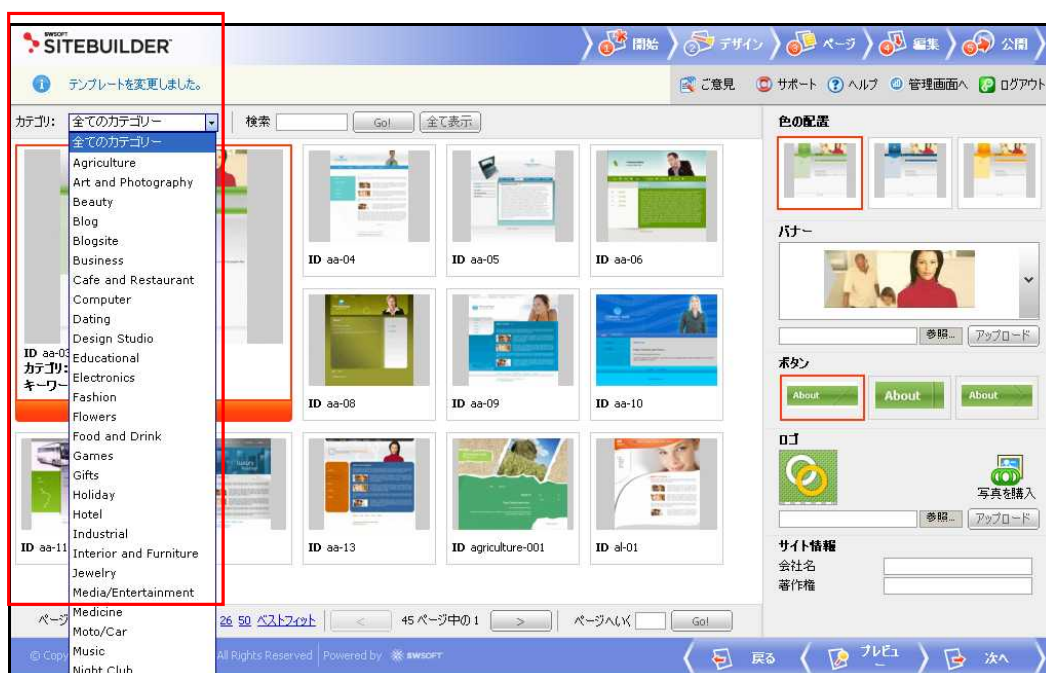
SWSOFT SITEBUILDER

1 開始 2 デザイン 3 ページ 4 編集 5 公開

テンプレートを変更しました。

ご意見 サポート ヘルプ 管理画面へ ログアウト

カテゴリ: 全てのカテゴリー 検索 Go! 全て表示

全てのカテゴリー
Agriculture
Art and Photography
Beauty
Blog
Blogsite
Business
Cafe and Restaurant
Computer
Dating
Design Studio
Educational
Electronics
Fashion
Flowers
Food and Drink
Games
Gifts
Holiday
Hotel
Industrial
Interior and Furniture
Jewelry
Media/Entertainment
Medicine
Moto/Car
Music
Night Club

ID aa-03
カテゴリ:
キーワー

ID aa-04
ID aa-05
ID aa-06
ID aa-08
ID aa-09
ID aa-10
ID aa-11
ID aa-13
ID agriculture-001
ID al-01

ページ 26 50 ベストフィット < 45 ページ中の 1 > ページへいく Go!

© Copy All Rights Reserved | Powered by SWSOFT

色の配置

バナー

参照... アップロード

ボタン

About About About

ロゴ

写真を購入

参照... アップロード

サイト情報
会社名
著作権

戻る プレビュー 次へ